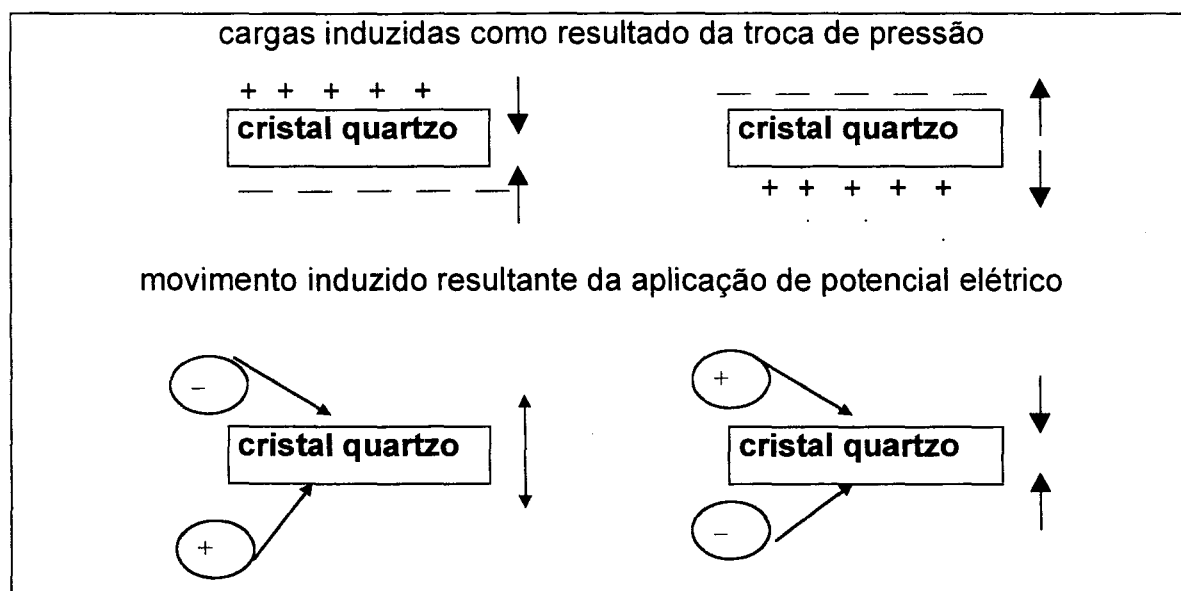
cargas induzidas como resultado da troca de pressão

+ + + + +

cristal quartzo

— — — — —

— — — — —

cristal quartzo

+ + + + +

movimento induzido resultante da aplicação de potencial elétrico

–

cristal quartzo

+

+

cristal quartzo

–